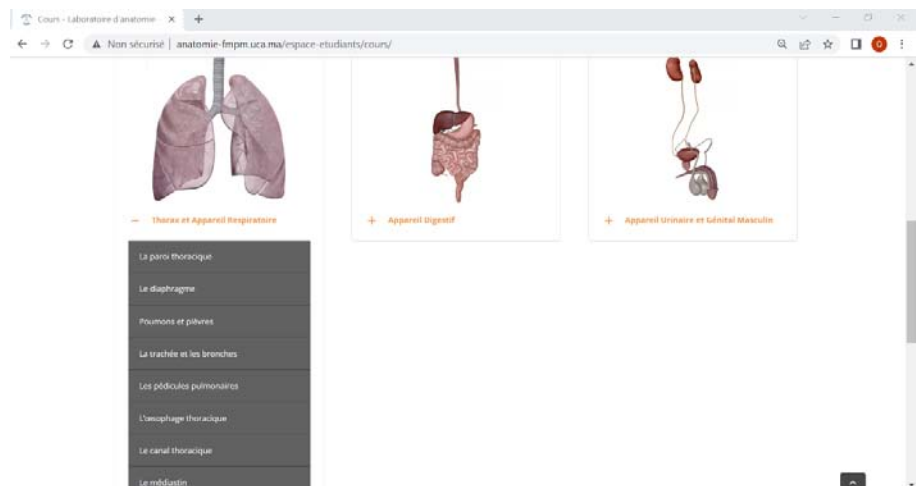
Cours - Laboratoire d'anatomie ×

Non sécurisé | anatomie-fmpm.uca.ma/espace-etudiants/cours/

— Thorax et Appareil Respiratoire

+ Appareil Digestif

+ Appareil Urinaire et Génital Masculin

La paroi thoracique

Le diaphragme

Poumons et plèvres

La trachée et les bronches

Les pédicules pulmonaires

L'oesophage thoracique

Le canal thoracique

Le médiastin